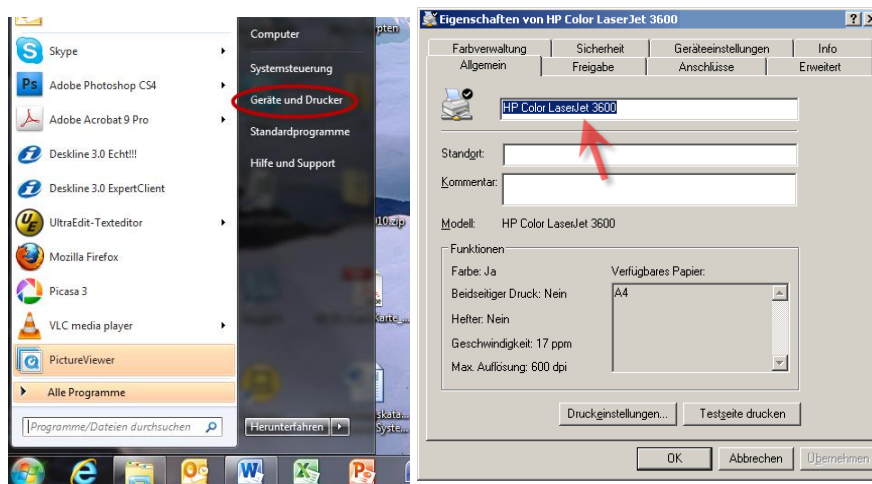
Skype
Adobe Photoshop CS4
Adobe Acrobat 9 Pro
Deskline 3.0 Echt!!!
Deskline 3.0 ExpertClient
UltraEdit-Texteditor
Mozilla Firefox
Picasa 3
VLC media player
PictureViewer
Alle Programme
Programme/Dateien durchsuchen

Computer
Systemsteuerung
Geräte und Drucker
Standardprogramme
Hilfe und Support
Herunterfahren

Eigenschaften von HP Color LaserJet 3600
Farbverwaltung | Sicherheit | Geräteeinstellungen | Info
Allgemein | Freigabe | Anschlüsse | Erweitert

HP Color LaserJet 3600

Standort:
Kommentar:

Modell: HP Color LaserJet 3600

Funktionen
Farbe: Ja
Beidseitiger Druck: Nein
Hefter: Nein
Geschwindigkeit: 17 ppm
Max. Auflösung: 600 dpi
Verfügbares Papier:
A4

Druckeinstellungen... | Testseite drucken

OK | Abbrechen | Übernehmen